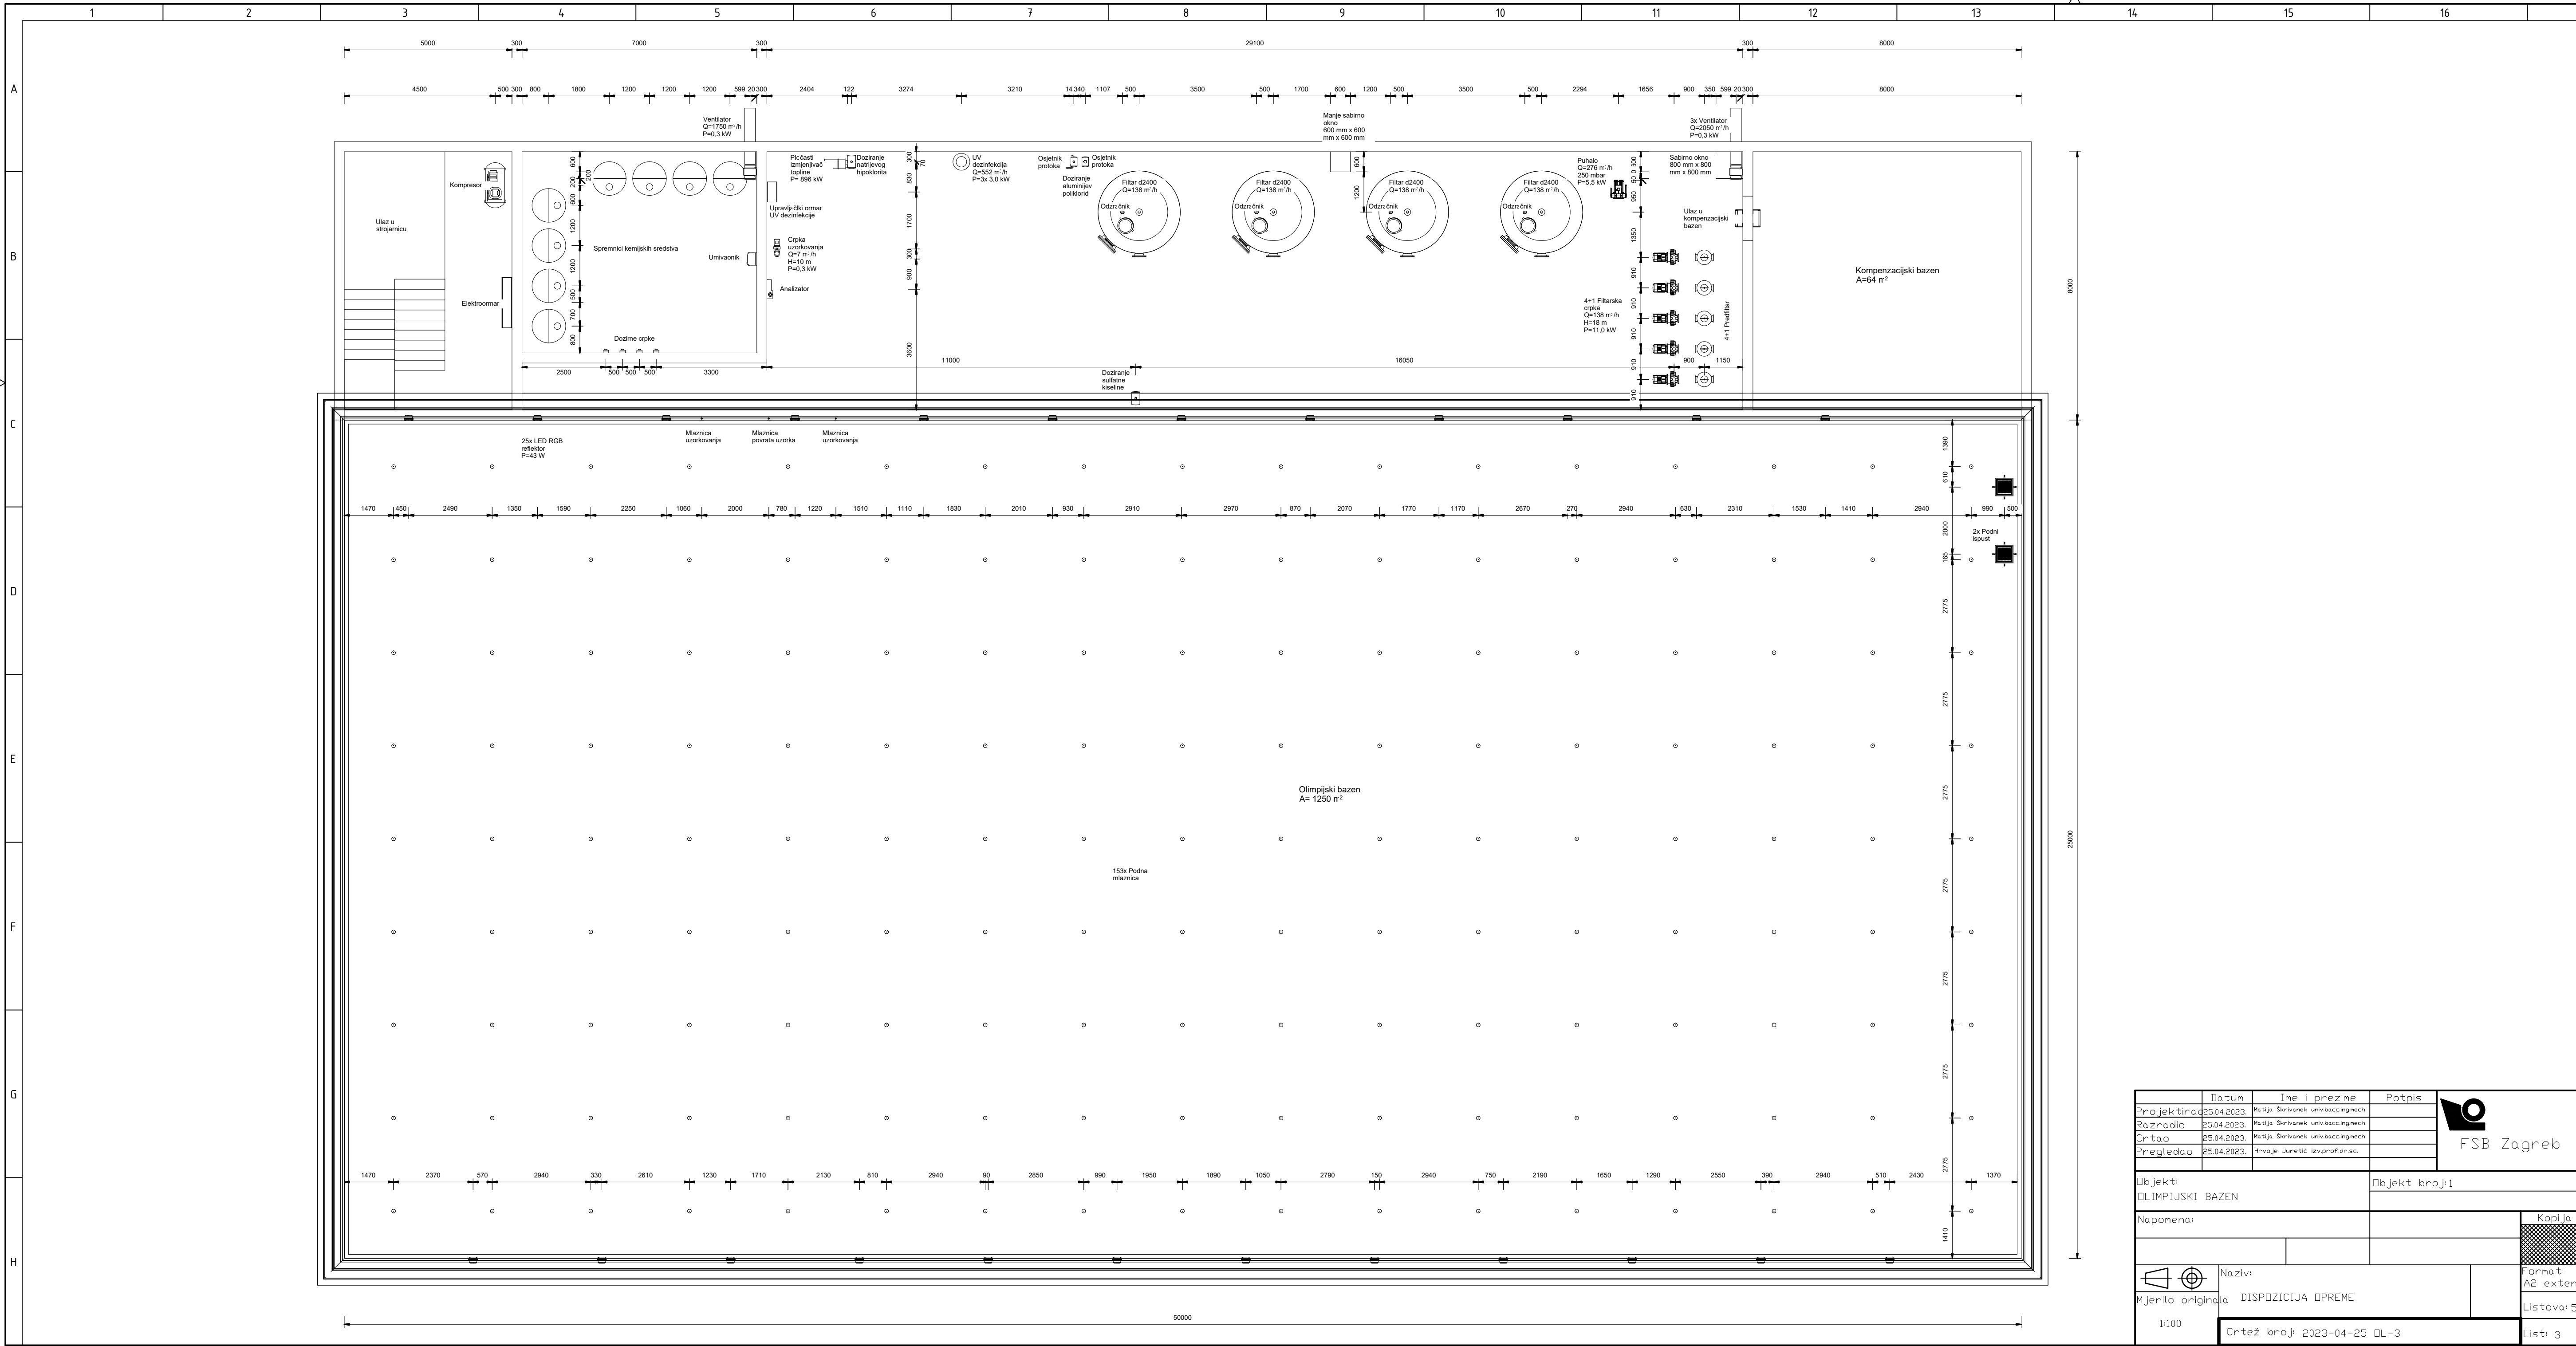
1 2 3 4 5 6 7 8 9 10 11 12 13 14 15 16

A B C D E F G H

5000 300 7000 300 29100 300 8000

4500 500 300 800 1800 1200 1200 1200 599 20 300 2404 122 3274 3210 14 340 1107 500 3500 500 1700 600 1200 500 3500 500 2294 1656 900 350 599 20 300 8000

Ventilator
Q=1750 m³/h
P=0,3 kW

Manje sabirno okno
600 mm x 600 mm x 600 mm

3x Ventilator
Q=2050 m³/h
P=0,3 kW

Ulaz u strojarnicu

Kompresor

Elektroormar

Spremnici kemijskih sredstva

Umivaonik

Dozirne crpke

Pločasti izmjenjivač topline
P= 896 kW

Doziranje natrijevog hipoklorita

Upravljački ormar UV dezinfekcije

Crpka uzorkovanja
Q=7 m³/h
H=10 m
P=0,3 kW

Analizator

UV dezinfekcija
Q=552 m³/h
P=3x 3,0 kW

Osjetnik protoka

Osjetnik protoka

Doziranje aluminijev poliklorid

Filtar d2400
Q=138 m³/h

Odzračnik

Filtar d2400
Q=138 m³/h

Odzračnik

Filtar d2400
Q=138 m³/h

Odzračnik

Filtar d2400
Q=138 m³/h

Odzračnik

Puhalo
Q=276 m³/h
250 mbar
P=5,5 kW

Sabirno okno
800 mm x 800 mm x 800 mm

Ulaz u kompenzacijski bazen

4+1 Filtarska crpka
Q=138 m³/h
H=18 m
P=11,0 kW

4+1 Predfiltar

Kompenzacijski bazen
A=64 m²

8000

600 200 600 1200 1200 500 700 800 200

300 70 830 1700 300 900 3600

600 1200

90 0 300 990 1350 910 910 910 910 910

2500 500 500 500 3300 11000 16050 900 1150

Doziranje sulfatne kiseline

25x LED RGB reflektor
P=43 W

Mlaznica uzorkovanja

Mlaznica povrata uzorka

Mlaznica uzorkovanja

1380 610

1470 450 2490 1350 1590 2250 1060 2000 780 1220 1510 1110 1830 2010 930 2910 2970 870 2070 1770 1170 2670 270 2940 630 2310 1530 1410 2940 990 500

2000 165

2x Podni ispust

2775 2775 2775 2775 2775 2775 2775 1410

25000

Olimpijski bazen
A= 1250 m²

153x Podna mlaznica

1470 2370 570 2940 330 2610 1230 1710 2130 810 2940 90 2850 990 1950 1890 1050 2790 150 2940 750 2190 1650 1290 2550 390 2940 510 2430 1370

50000

| | Datum | Ime i prezime | Potpis |
|---|---|---|---|
| Projektirao | 25.04.2023. | Matija Škrivanek univ.bacc.ing.mech | |
| Razradio | 25.04.2023. | Matija Škrivanek univ.bacc.ing.mech | |
| Crtao | 25.04.2023. | Matija Škrivanek univ.bacc.ing.mech | |
| Pregledao | 25.04.2023. | Hrvoje Juretić izv.prof.dr.sc. | |

FSB Zagreb

Objekt:
OLIMPIJSKI BAZEN

Objekt broj:1

Napomena:

Kopija

Naziv:
DISPOZICIJA OPREME

Mjerilo originala
1:100

Format:
A2 exter

Listova: 5

List: 3

Crtež broj: 2023-04-25 OL-3